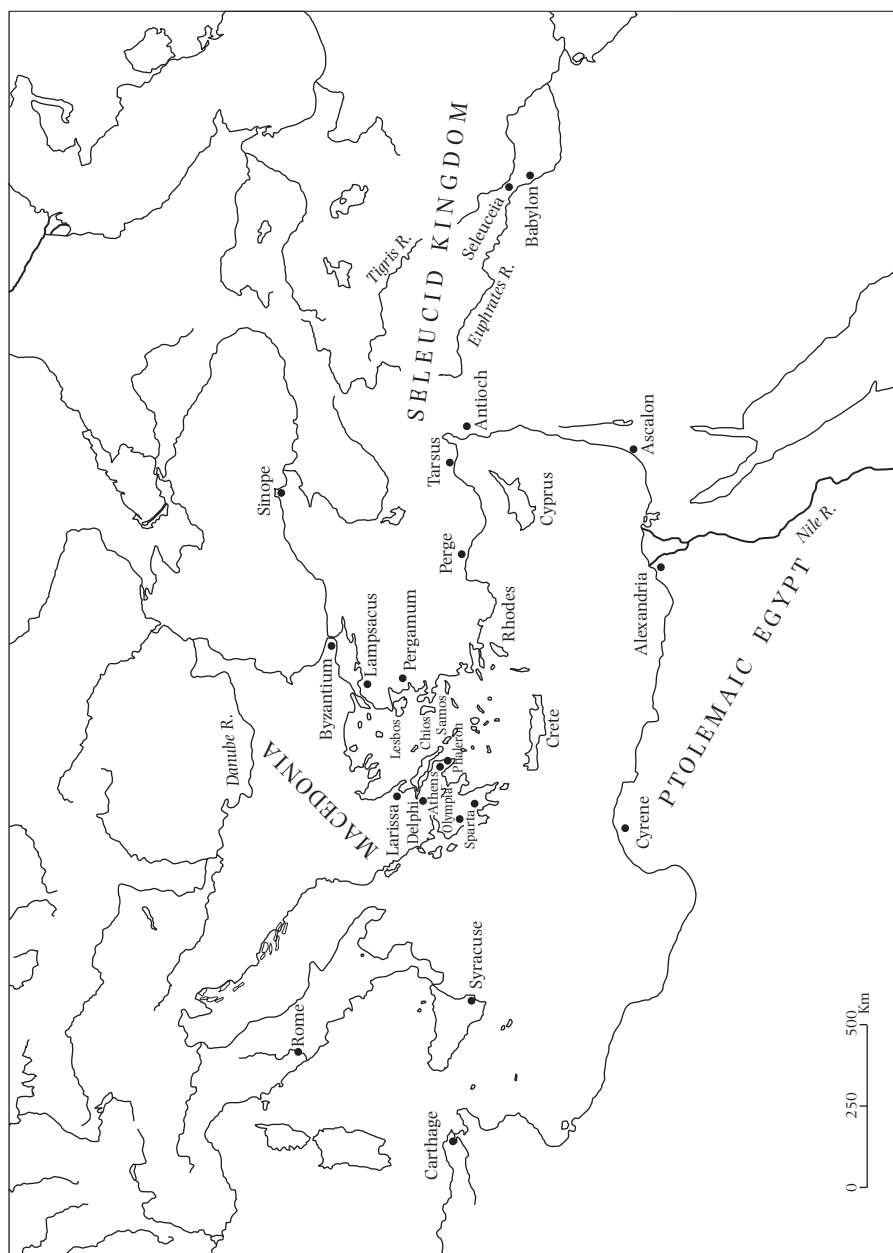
SELEUCID KINGDOM
Tigris R.
Seleuceia
Babylon
Euphrates R.
Antioch
Ascalon
Tarsus
Cyprus
Sinope
Perge
Nile R.
Rhodes
Alexandria
PTOLEMAIC EGYPT
Lampsacus
Pergamum
Byzantium
Lesbos
Chios
Samos
Phaleron
Athens
Olympia
Crete
Danube R.
MACEDONIA
Larissa
Delphi
Sparta
Cyrene
Syracuse
Rome
Carthage
0
250
500
Km